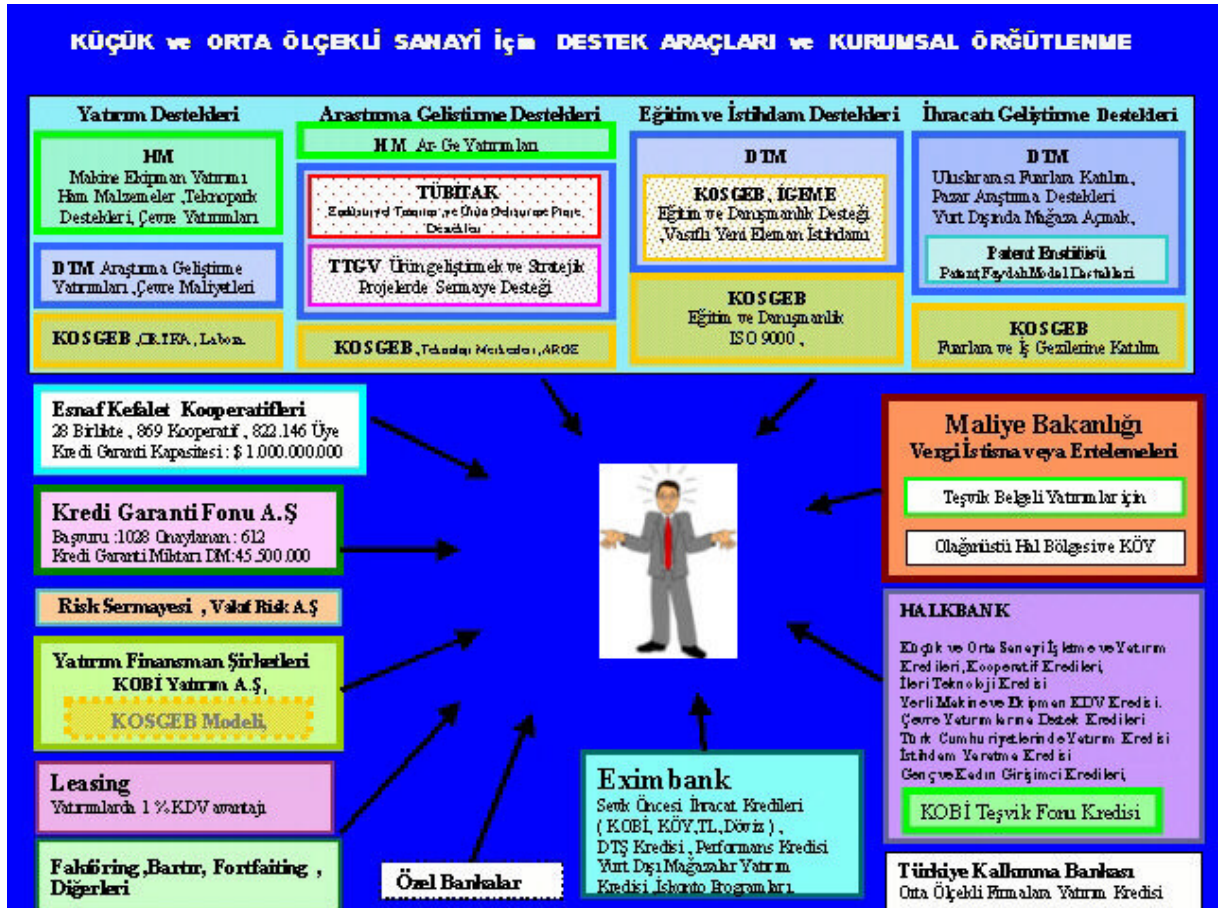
KÜÇÜK ve ORTA ÖLÇEKLİ SANAYİ için DESTEK ARAÇLARI ve KURUMSAL ÖRGÜTLENME

Yatırım Destekleri

HM
Makine Ekipman Yatırımı
Ham Malzemeler ,Teknopark
Destekleri, Çevre Yatırımları

DTM Araştırma Geliştirme
Yatırımları ,Çevre Maliyetleri

KOSGEB ,CBIKA , Labor.

Arastırma Gelistirme Destekleri

HM Ar-Ge Yatırımları

TÜBİTAK
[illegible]

TTGV Ürün geliştirmek ve Stratejik
Projelerde Sermaye Desteği

KOSGEB ,Teknoloji Merkezleri ,ARGE

Eğitim ve İstihdam Destekleri

DTM

KOSGEB , İGEME
Eğitim ve Danışmanlık Desteği
,Vasıflı Yeni Eleman İstihdamı

KOSGEB
Eğitim ve Danışmanlık
ISO 9000 ,

İhracatı Geliştirme Destekleri

DTM
Uluslararası Fuarlara Katılım ,
Pazar Araştırma Destekleri
Yurt Dışında Mağaza Açmak,

Patent Enstitüsü
Patent Faydalı Model Destekleri

KOSGEB
Fuarlara ve İş Gezilerine Katılım

Esnaf Kefalet Kooperatifleri
28 Birlikte , 869 Kooperatif , 822.146 Üye
Kredi Garanti Kapasitesi : $ 1.000.000.000

Kredi Garanti Fonu A.Ş
Başvuru :1028 Onaylanan : 612
Kredi Garanti Miktarı DM:45.500.000

Risk Sermayesi , Vakıf Risk A.Ş

Yatırım Finansman Şirketleri
KOBİ Yatırım A.Ş,
KOSGEB Modeli,

Leasing
Yatırımlarda 1 % KDV avantajı

Fakfotring ,Bartır, Fortfaiting ,
Diğerleri

Özel Bankalar

Maliye Bakanlığı
Vergi İstisna veya Ertelemeleri

Teşvik Belgeli Yatırımlar için

Olağanüstü Hal Bölgesi ve KÖY

HALKBANK
Küçük ve Orta Sanayi İşletme ve Yatırım Kredileri, Kooperatif Kredileri,
İleri Teknoloji Kredisi
Yerli Makine ve Ekipman KDV Kredisi.
Çevre Yatırımlarına Destek Kredileri
Türk Cumhuriyetlerinde Yatırım Kredisi
İstihdam Yaratma Kredisi
Genç ve Kadın Girişimci Kredileri,

KOBİ Teşvik Fonu Kredisi

Exim bank
Sevk Öncesi İhracat Kredileri
( KOBİ, KÖY,TL,Döviz ) ,
DTŞ Kredisi , Performans Kredisi
Yurt Dışı Mağazalar Yatırım
Kredisi ,İskonto Programları

Türkiye Kalkınma Bankası
Orta Ölçekli Firmalara Yatırım Kredisi